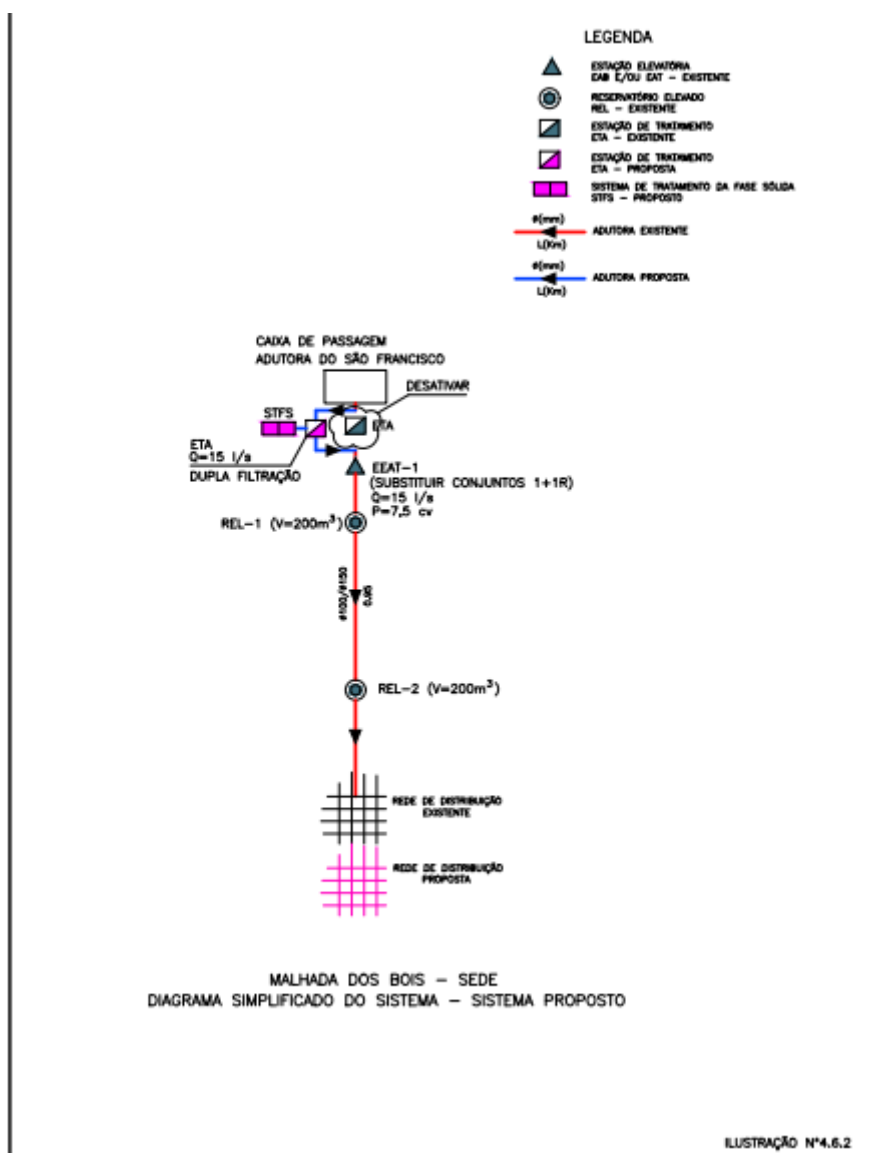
LEGENDA

ESTAÇÃO ELEVATÓRIA
EAB E/OU EAT – EXISTENTE

RESERVATÓRIO ELEVADO
REL – EXISTENTE

ESTAÇÃO DE TRATAMENTO
ETA – EXISTENTE

ESTAÇÃO DE TRATAMENTO
ETA – PROPOSTA

SISTEMA DE TRATAMENTO DA FASE SÓLIDA
STFS – PROPOSTO

ø(mm)
L(Km)
ADUTORA EXISTENTE

ø(mm)
L(Km)
ADUTORA PROPOSTA

CAIXA DE PASSAGEM
ADUTORA DO SÃO FRANCISCO

DESATIVAR

STFS

ETA

ETA
Q=15 l/s
DUPLA FILTRAÇÃO

EEAT–1
(SUBSTITUIR CONJUNTOS 1+1R)
Q=15 l/s
P=7,5 cv

REL–1 (V=200m$^3$)

ø100/ø150
0,95

REL–2 (V=200m$^3$)

REDE DE DISTRIBUIÇÃO
EXISTENTE

REDE DE DISTRIBUIÇÃO
PROPOSTA

MALHADA DOS BOIS – SEDE
DIAGRAMA SIMPLIFICADO DO SISTEMA – SISTEMA PROPOSTO

ILUSTRAÇÃO N°4.6.2